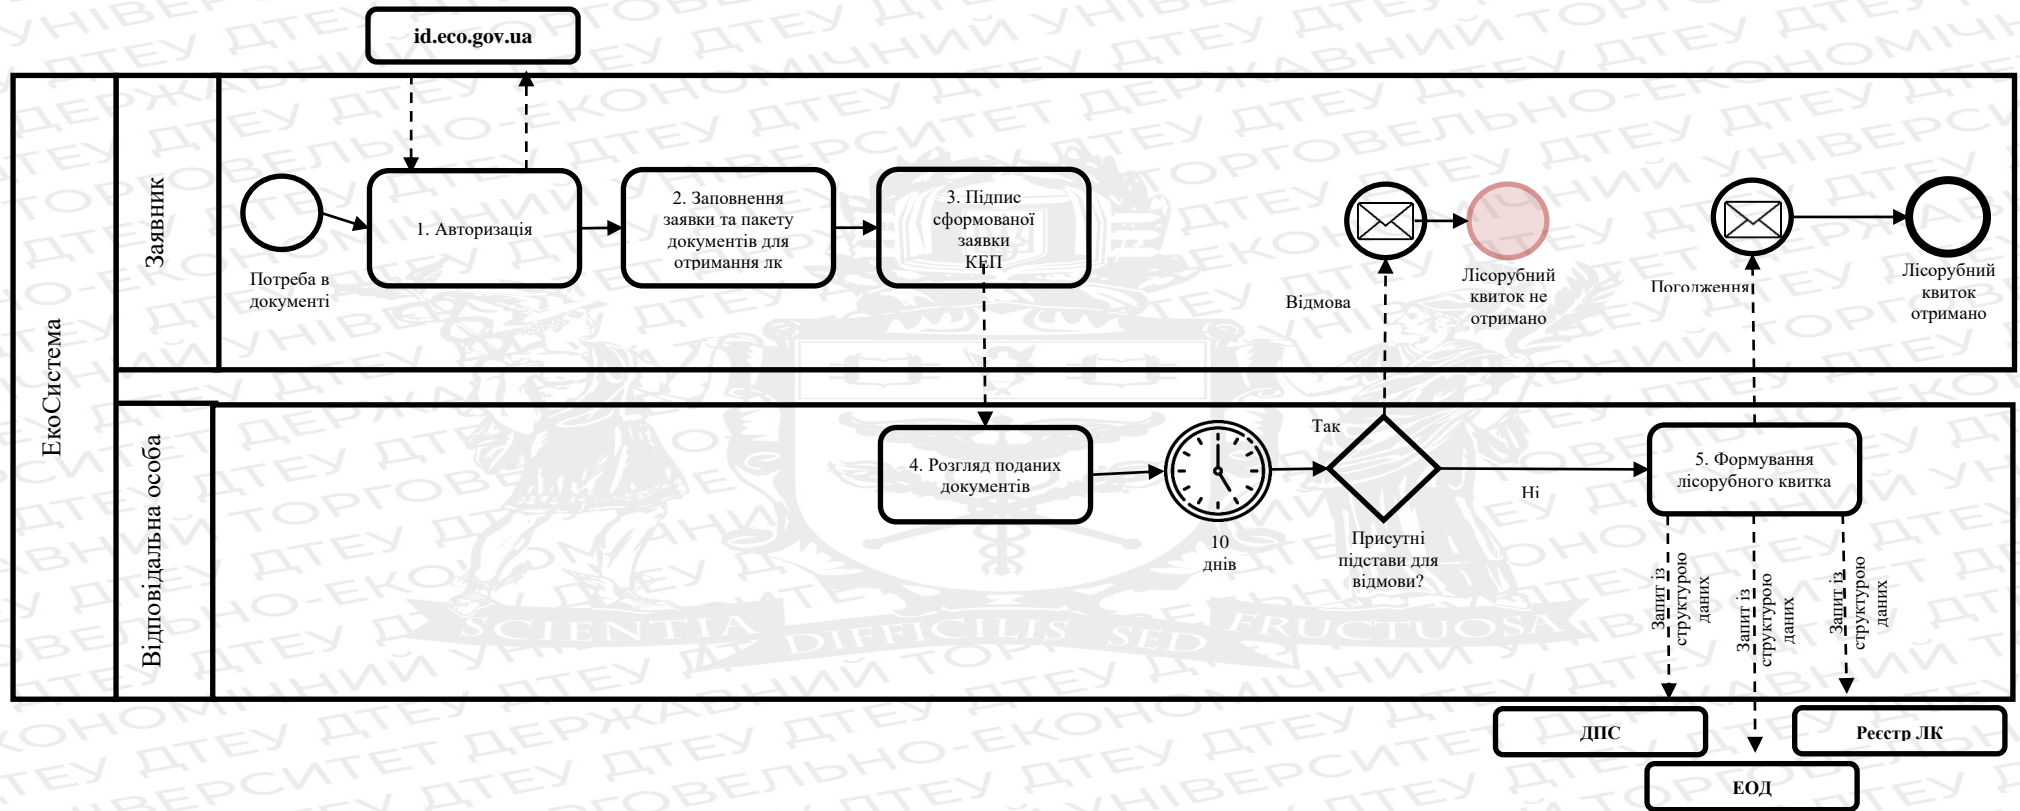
id.eco.gov.ua

ЕкоСистема

Заявник

Потреба в документі

1. Авторизація

2. Заповнення заявки та пакету документів для отримання лк

3. Підпис сформованої заявки КЕП

Відмова

Лісорубний квиток не отримано

Погодження

Лісорубний квиток отримано

Відповідальна особа

4. Розгляд поданих документів

10 днів

Так

Присутні підстави для відмови?

Ні

5. Формування лісорубного квитка

Запит із структурою даних

Запит із структурою даних

Запит із структурою даних

ДПС

Реєстр ЛК

ЕОД